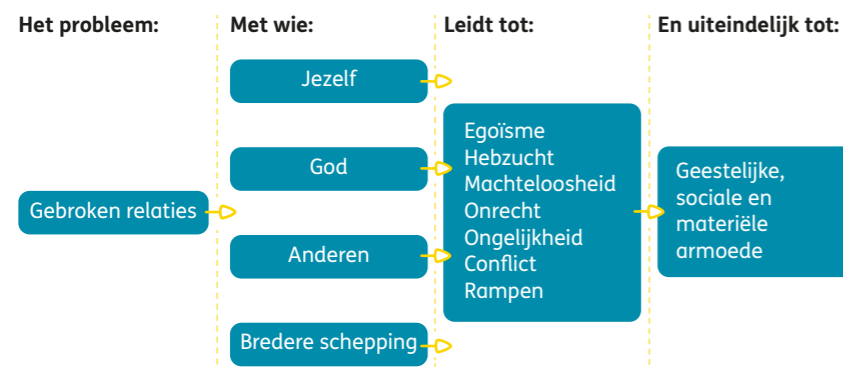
Het probleem:

Gebroken relaties

Met wie:

Jezelf

God

Anderen

Bredere schepping

Leidt tot:

Egoïsme
Hebzucht
Machteloosheid
Onrecht
Ongelijkheid
Conflict
Rampen

En uiteindelijk tot:

Geestelijke, sociale en materiële armoede